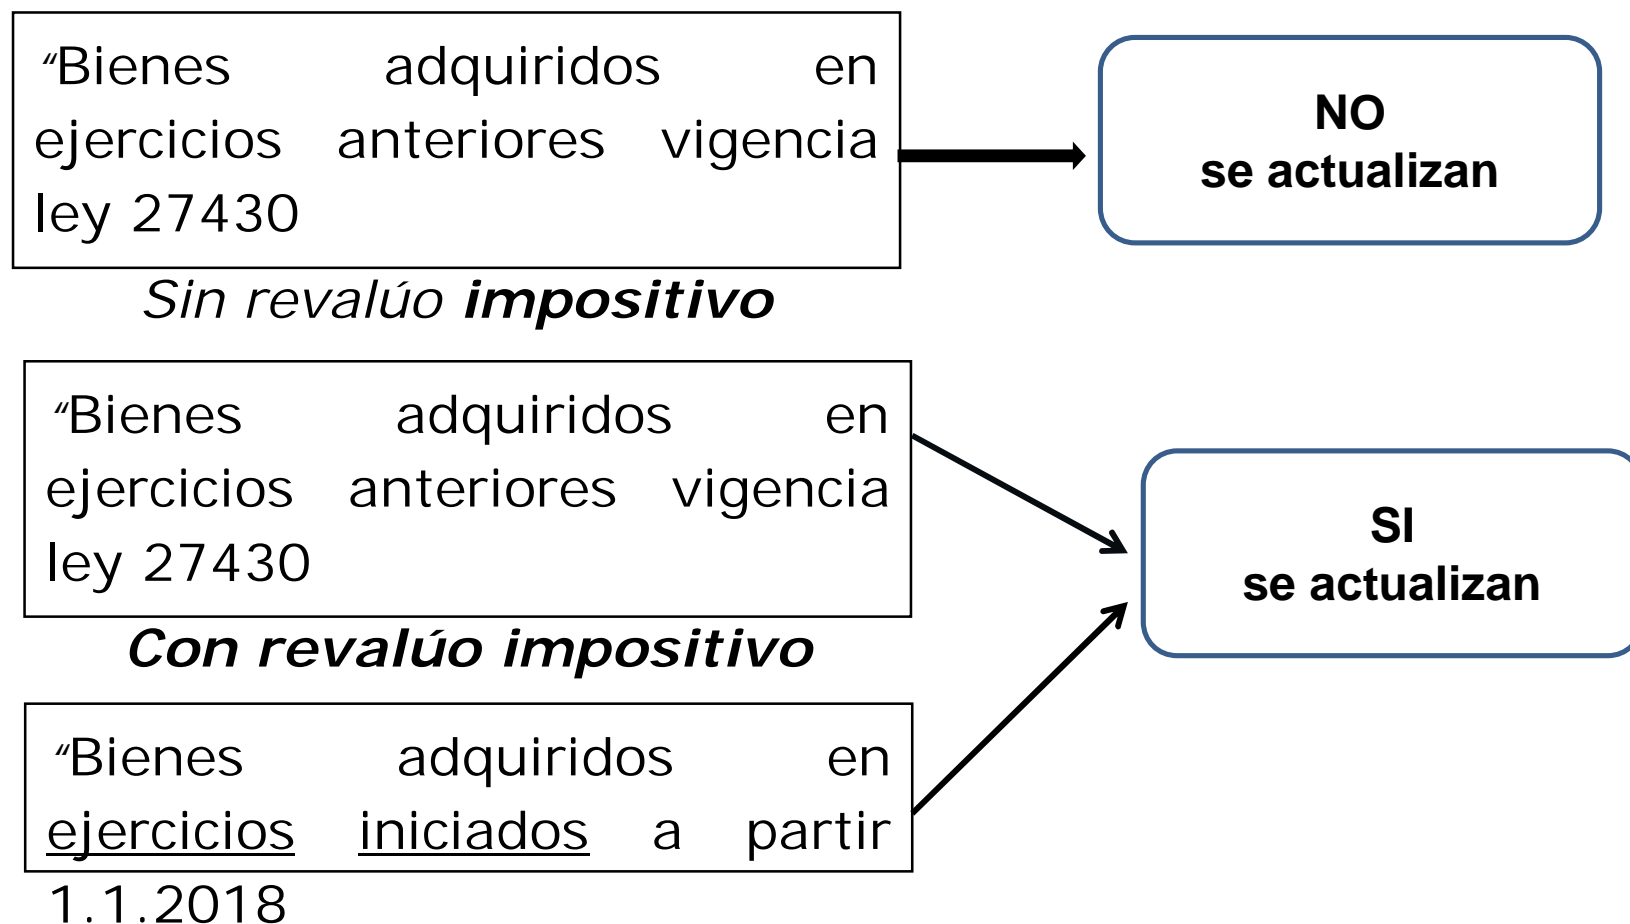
“Bienes adquiridos en ejercicios anteriores vigencia ley 27430

Sin revalúo **impositivo**

NO
se actualizan

“Bienes adquiridos en ejercicios anteriores vigencia ley 27430

**Con revalúo impositivo**

SI
se actualizan

“Bienes adquiridos en ejercicios iniciados a partir 1.1.2018